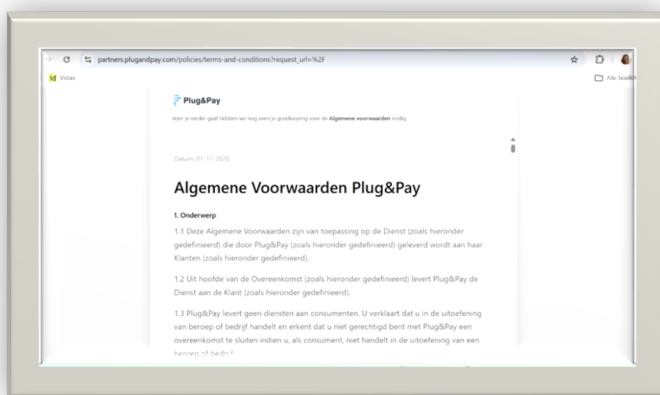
partners.plugandpay.com/policies/terms-and-conditions?request_url=%2F

Vistas

Alle bookm

Plug&Pay

Voor je verder gaat hebben we nog even je goedkeuring voor de **Algemene voorwaarden** nodig.

Datum: 01-11-2020

# Algemene Voorwaarden Plug&Pay

**1. Onderwerp**

1.1 Deze Algemene Voorwaarden zijn van toepassing op de Dienst (zoals hieronder gedefinieerd) die door Plug&Pay (zoals hieronder gedefinieerd) geleverd wordt aan haar Klanten (zoals hieronder gedefinieerd).

1.2 Uit hoofde van de Overeenkomst (zoals hieronder gedefinieerd) levert Plug&Pay de Dienst aan de Klant (zoals hieronder gedefinieerd).

1.3 Plug&Pay levert geen diensten aan consumenten. U verklaart dat u in de uitoefening van beroep of bedrijf handelt en erkent dat u niet gerechtigd bent met Plug&Pay een overeenkomst te sluiten indien u, als consument, niet handelt in de uitoefening van een beroep of bedrijf.